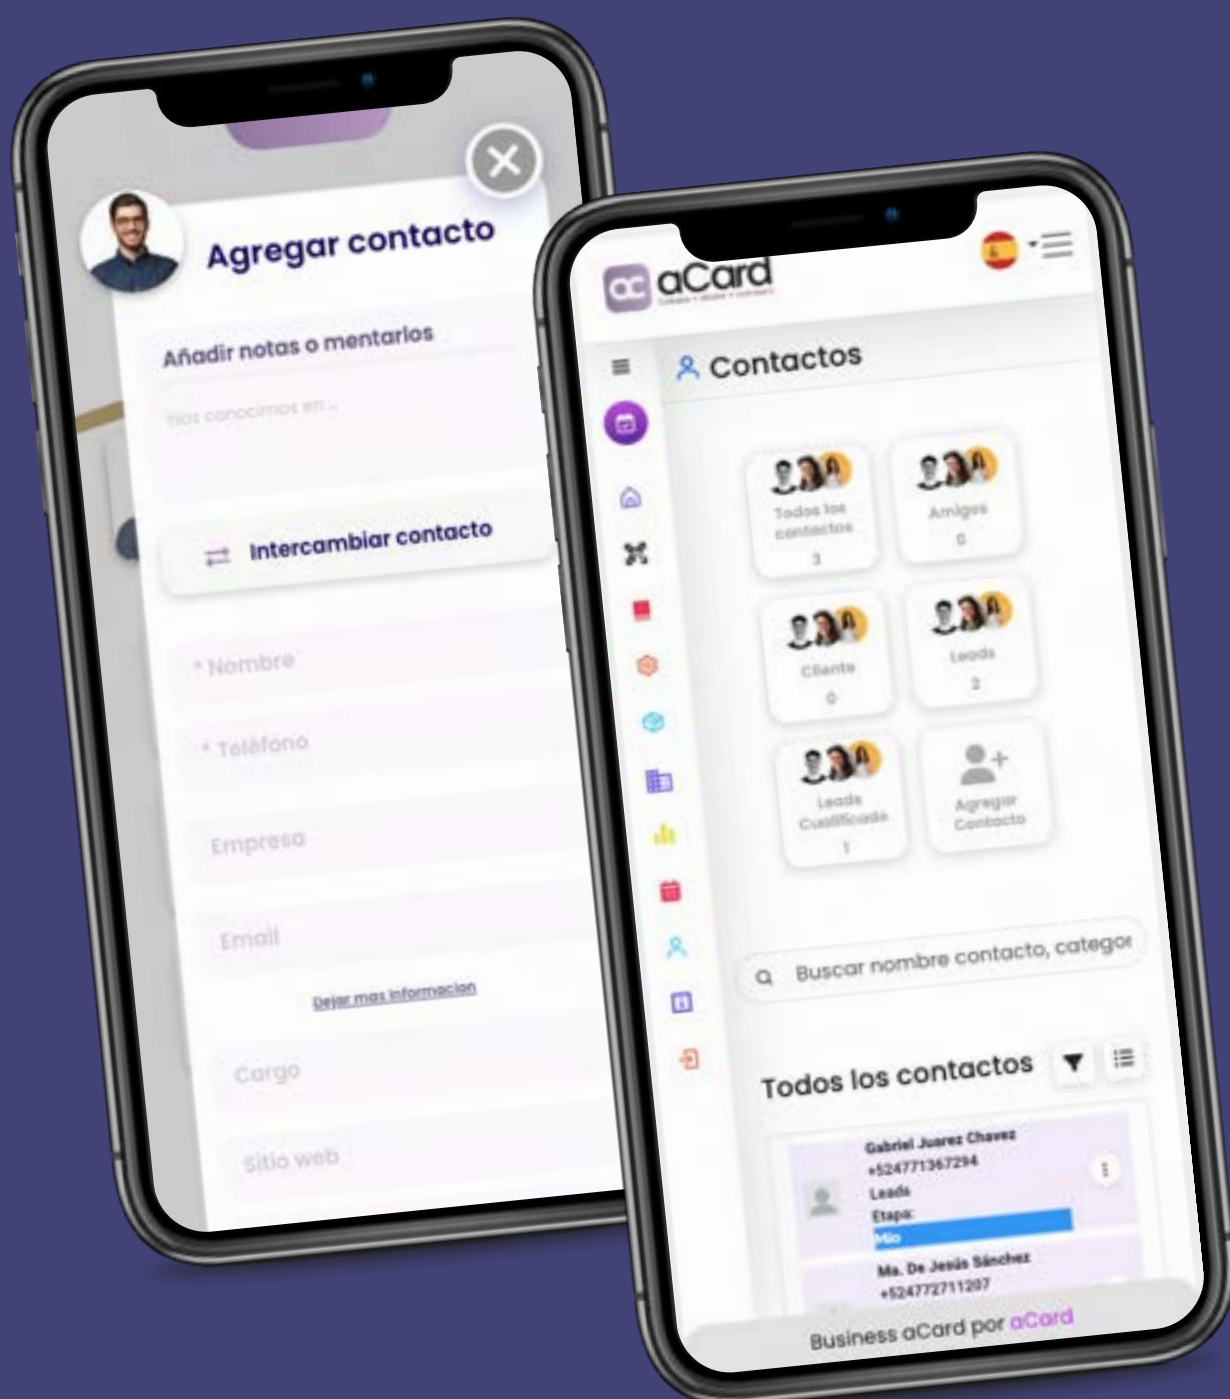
Agregar contacto

Añadir notas o mentarios

Nos conocimos en...

Intercambiar contacto

* Nombre

* Teléfono

Empresa

Email

Dejar mas informacion

Cargo

Sitio web

ac aCard

Contactos

Todos los contactos
3

Amigos
0

Cliente
0

Leads
2

Leads Cualificado
1

Agregar Contacto

Buscar nombre contacto, categor

Todos los contactos

Gabriel Juarez Chavez
+524771367294
Leads
Etapa:
Mío

Ma. De Jesús Sánchez
+524772711207

Business aCard por aCard